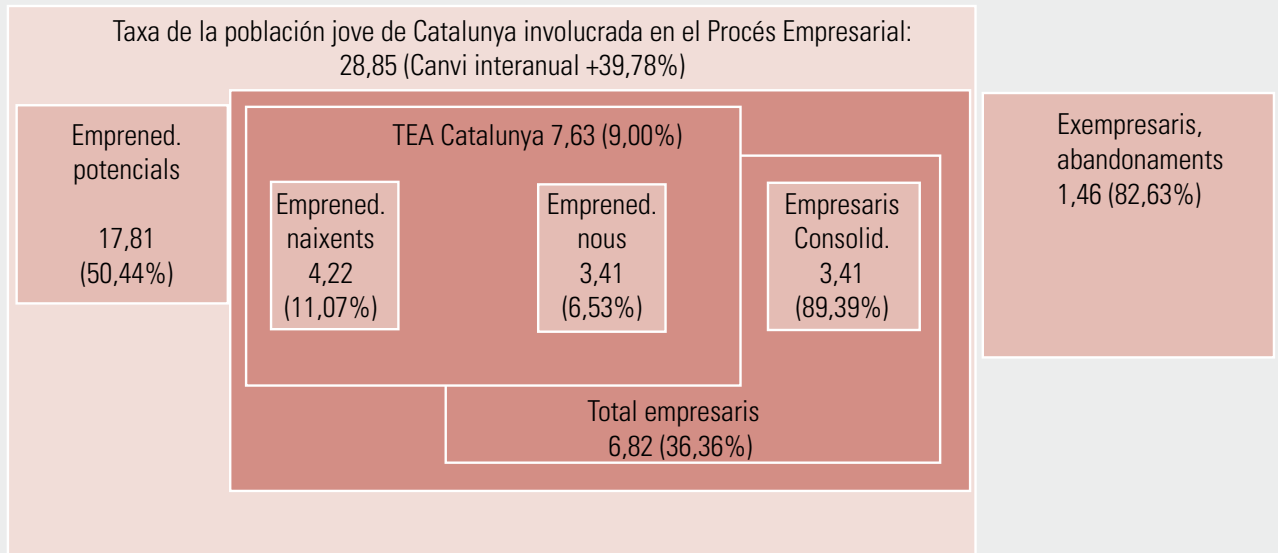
Taxa de la població jove de Catalunya involucrada en el Procés Empresarial:
28,85 (Canvi interanual +39,78%)

Empre­ned. potencials

17,81
(50,44%)

TEA Catalunya 7,63 (9,00%)

Emprened. naixents
4,22
(11,07%)

Emprened. nous
3,41
(6,53%)

Empresaris Consolid.
3,41
(89,39%)

Total empresaris
6,82 (36,36%)

Exempresaris, abandonaments
1,46 (82,63%)